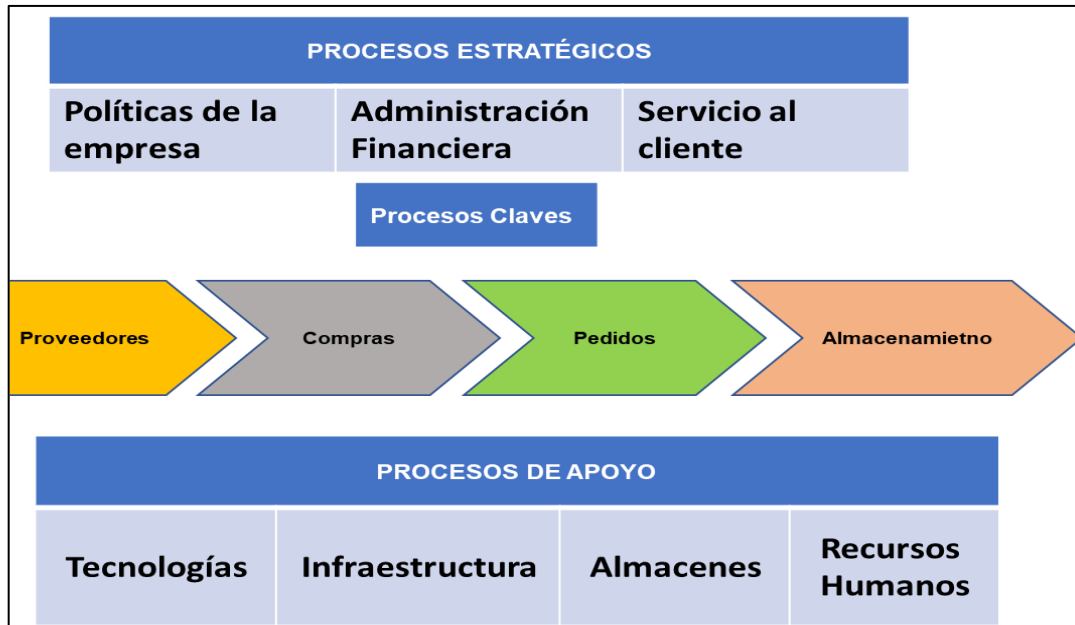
PROCESOS ESTRATÉGICOS

| Políticas de la empresa | Administración Financiera | Servicio al cliente |
|---|---|---|

Procesos Claves

Proveedores

Compras

Pedidos

Almacenamietno

PROCESOS DE APOYO

| Tecnologías | Infraestructura | Almacenes | Recursos Humanos |
|---|---|---|---|